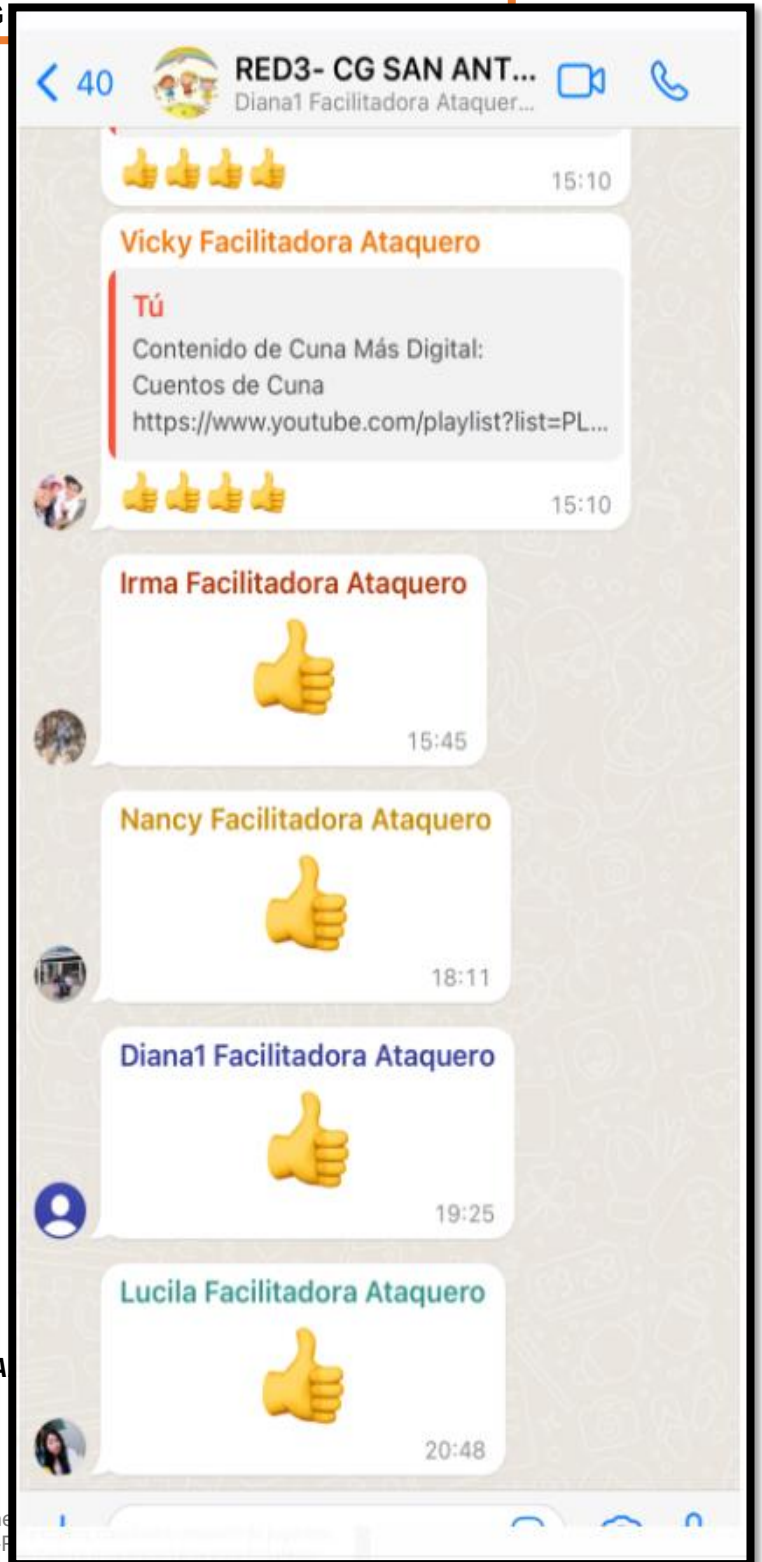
< 40
RED3- CG SAN ANT...
Diana1 Facilitadora Ataquer...

👍👍👍👍
15:10

Vicky Facilitadora Ataquero
Tú
Contenido de Cuna Más Digital: Cuentos de Cuna https://www.youtube.com/playlist?list=PL...
👍👍👍👍
15:10

Irma Facilitadora Ataquero
👍
15:45

Nancy Facilitadora Ataquero
👍
18:11

Diana1 Facilitadora Ataquero
👍
19:25

Lucila Facilitadora Ataquero
👍
20:48